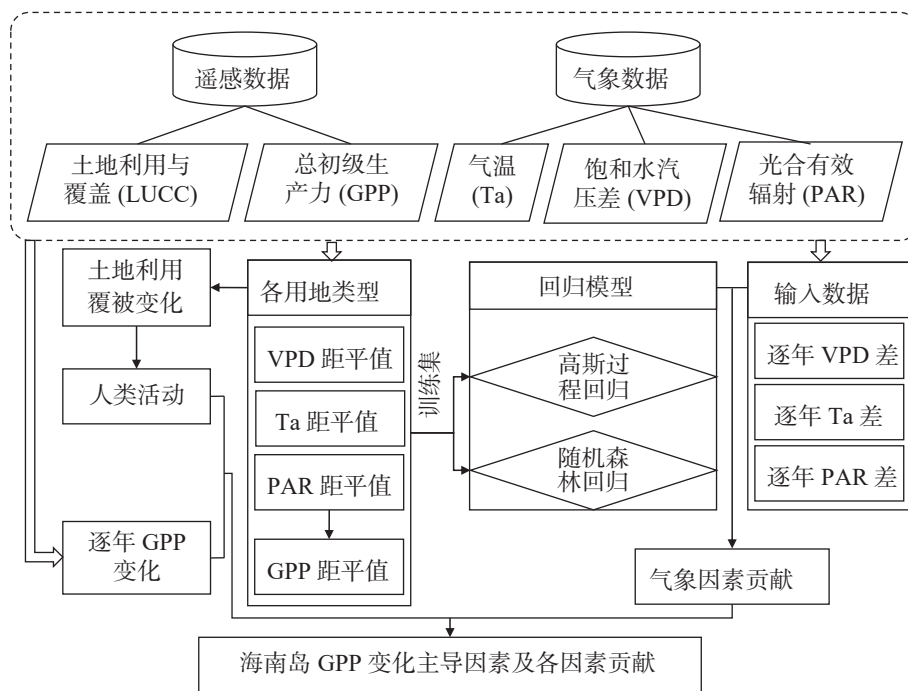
遥感数据

气象数据

土地利用与覆盖 (LUCC)

总初级生产力 (GPP)

气温 (Ta)

饱和水汽压差 (VPD)

光合有效辐射 (PAR)

土地利用覆被变化

各用地类型

回归模型

输入数据

VPD 距平值

Ta 距平值

PAR 距平值

GPP 距平值

训练集

高斯过程回归

随机森林回归

逐年 VPD 差

逐年 Ta 差

逐年 PAR 差

人类活动

逐年 GPP 变化

气象因素贡献

海南岛 GPP 变化主导因素及各因素贡献